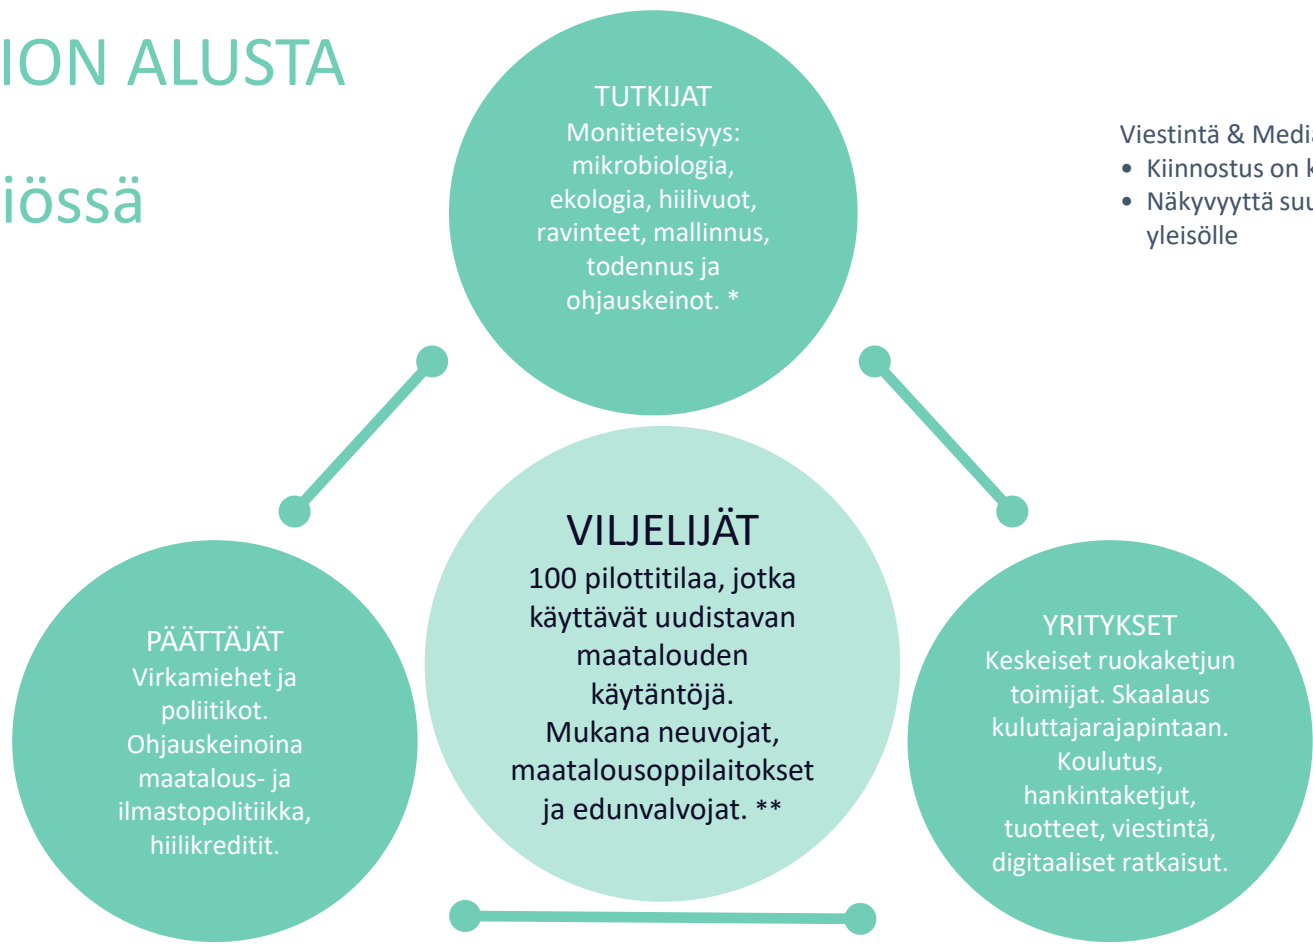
ION ALUSTA

iössä

TUTKIJAT
Monitieteisyys: mikrobiologia, ekologia, hiilivuot, ravinteet, mallinnus, todennus ja ohjauskeinot. *

Viestintä & Medi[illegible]
• Kiinnostus on k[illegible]
• Näkyvyyttä suu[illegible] yleisölle

VILJELIJÄT
100 pilottitilaa, jotka käyttävät uudistavan maatalouden käytäntöjä.
Mukana neuvojat, maatalousoppilaitokset ja edunvalvojat. **

PÄÄTTÄJÄT
Virkamiehet ja poliitikot. Ohjauskeinoina maatalous- ja ilmastopolitiikka, hiilikreditit.

YRITYKSET
Keskeiset ruokaketjun toimijat. Skaalaus kuluttajarajapintaan. Koulutus, hankintaketjut, tuotteet, viestintä, digitaaliset ratkaisut.